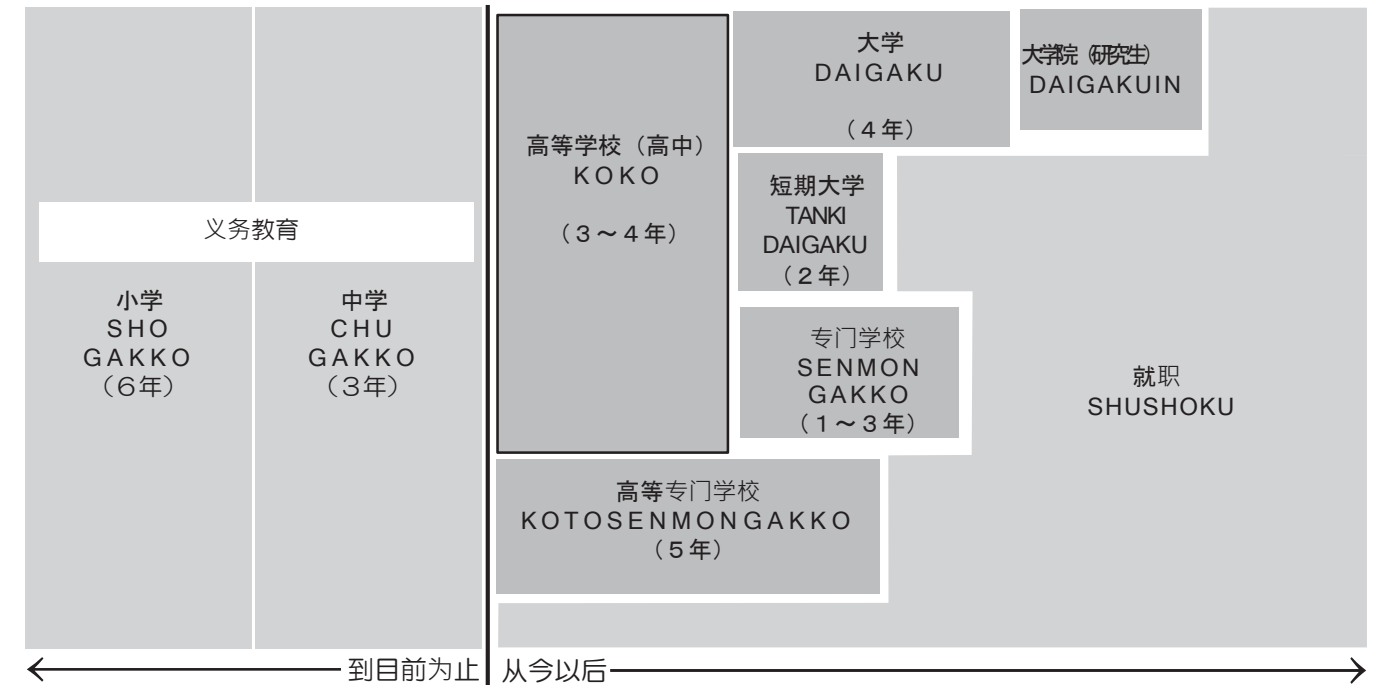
义务教育

小学
SHO
GAKKO
（6年）

中学
CHU
GAKKO
（3年）

高等学校（高中）
KOKO
（3～4年）

大学
DAIGAKU
（4年）

大学院（研究生）
DAIGAKUIN

短期大学
TANKI
DAIGAKU
（2年）

专门学校
SENMON
GAKKO
（1～3年）

就职
SHUSHOKU

高等专门学校
KOTOSENMONGAKKO
（5年）

到目前为止

从今以后